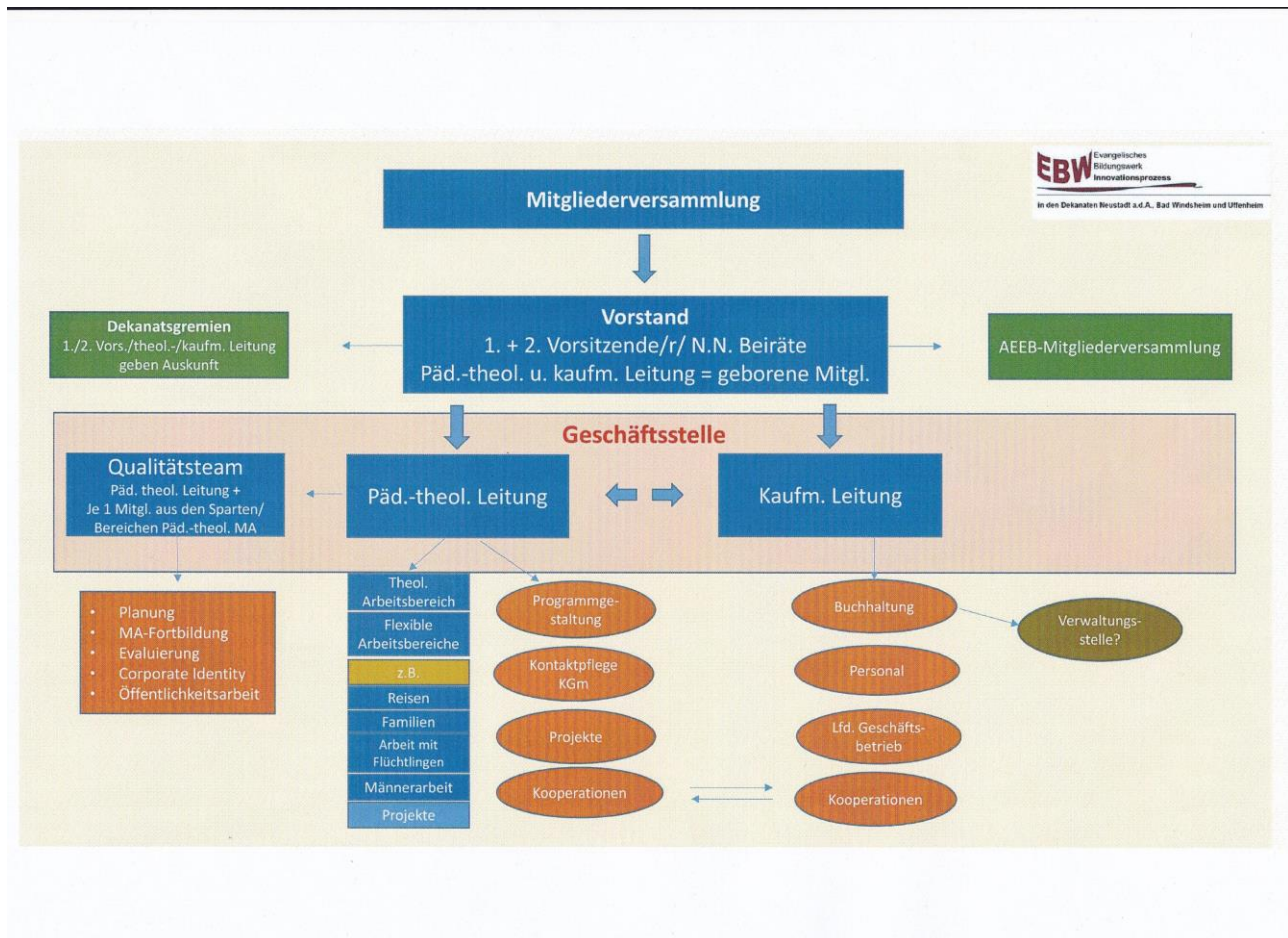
EBW Evangelisches Bildungswerk Innovationsprozess

in den Dekanaten Neustadt a.d.A., Bad Windsheim und Uffenheim

Mitgliederversammlung

Vorstand
1. + 2. Vorsitzende/r/ N.N. Beiräte
Päd.-theol. u. kaufm. Leitung = geborene Mitgl.

Dekanatsgremien
1./2. Vors./theol.-/kaufm. Leitung geben Auskunft

AEEB-Mitgliederversammlung

Geschäftsstelle

Qualitätsteam
Päd. theol. Leitung + Je 1 Mitgl. aus den Sparten/ Bereichen Päd.-theol. MA

Päd.-theol. Leitung

Kaufm. Leitung

- Planung
- MA-Fortbildung
- Evaluierung
- Corporate Identity
- Öffentlichkeitsarbeit

Theol. Arbeitsbereich
Flexible Arbeitsbereiche
z.B.
Reisen
Familien
Arbeit mit Flüchtlingen
Männerarbeit
Projekte

Programmgestaltung
Kontaktpflege KGm
Projekte
Kooperationen

Buchhaltung
Personal
Lfd. Geschäftsbetrieb
Kooperationen

Verwaltungsstelle?